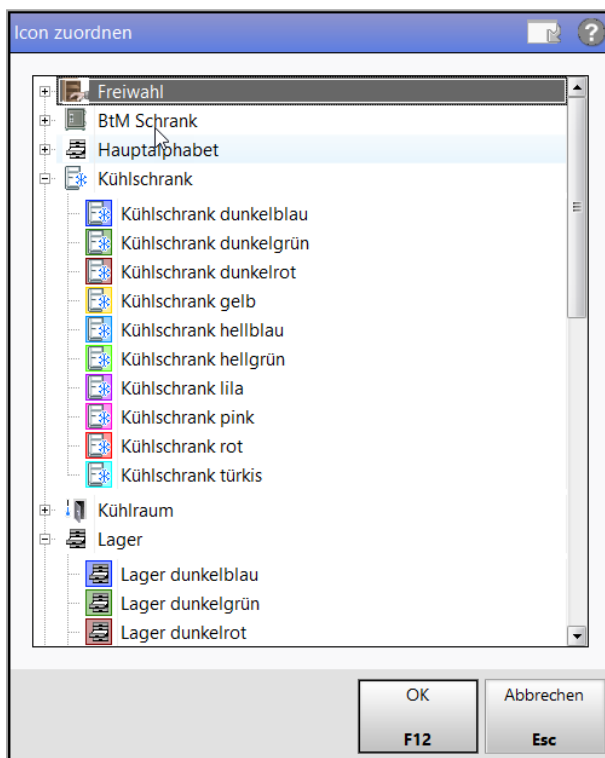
Icon zuordnen

Freiwahl
BtM Schrank
Hauptalphabet
Kühlschrank
Kühlschrank dunkelblau
Kühlschrank dunkelgrün
Kühlschrank dunkelrot
Kühlschrank gelb
Kühlschrank hellblau
Kühlschrank hellgrün
Kühlschrank lila
Kühlschrank pink
Kühlschrank rot
Kühlschrank türkis
Kühlraum
Lager
Lager dunkelblau
Lager dunkelgrün
Lager dunkelrot

OK
F12
Abbrechen
Esc